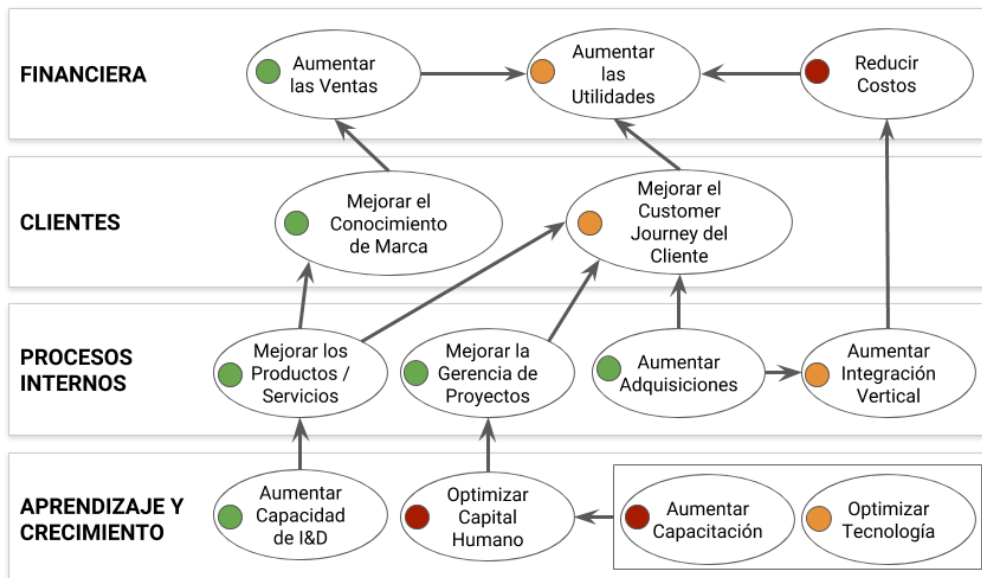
FINANCIERA

Aumentar las Ventas

Aumentar las Utilidades

Reducir Costos

CLIENTES

Mejorar el Conocimiento de Marca

Mejorar el Customer Journey del Cliente

PROCESOS INTERNOS

Mejorar los Productos / Servicios

Mejorar la Gerencia de Proyectos

Aumentar Adquisiciones

Aumentar Integración Vertical

APRENDIZAJE Y CRECIMIENTO

Aumentar Capacidad de I&D

Optimizar Capital Humano

Aumentar Capacitación

Optimizar Tecnología